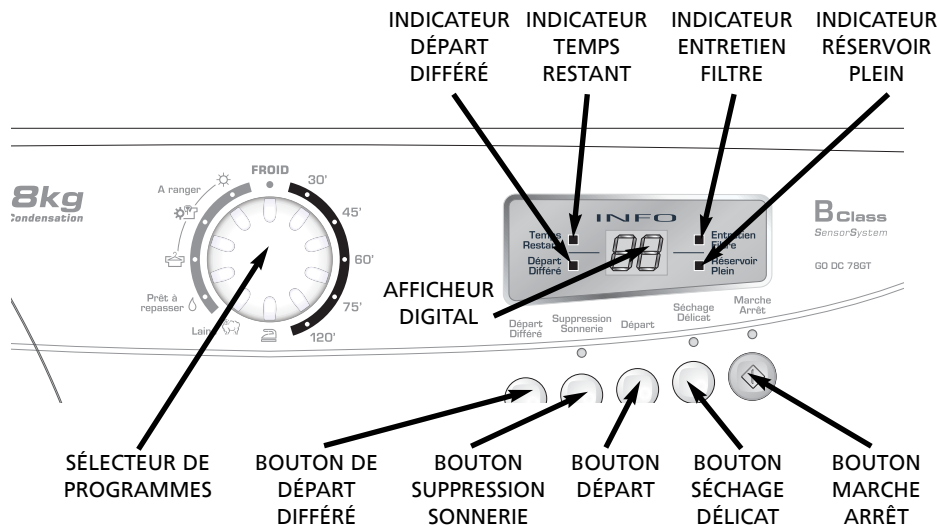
INDICATEUR DÉPART DIFFÉRÉ

INDICATEUR TEMPS RESTANT

INDICATEUR ENTRETIEN FILTRE

INDICATEUR RÉSERVOIR PLEIN

8kg
Condensation

A ranger

Prêt à repasser

Laine

FROID

30'

45'

60'

75'

120'

INFO

Temps Restant

Départ Différé

88

Entretien Filtre

Réservoir Plein

B Class
SensorSystem

GO DC 78GT

AFFICHEUR DIGITAL

Départ Différé

Suppression Sonnerie

Départ

Séchage Délicat

Marche Arrêt

SÉLECTEUR DE PROGRAMMES

BOUTON DE DÉPART DIFFÉRÉ

BOUTON SUPPRESSION SONNERIE

BOUTON DÉPART

BOUTON SÉCHAGE DÉLICAT

BOUTON MARCHE ARRÊT